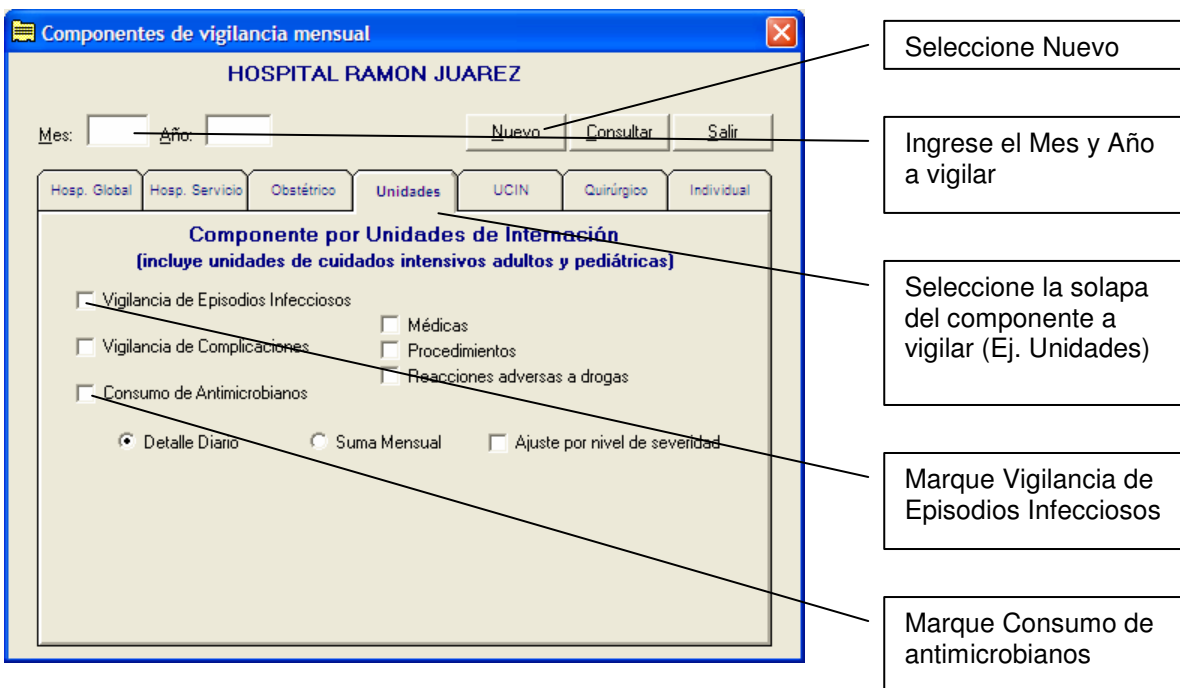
Componentes de vigilancia mensual

HOSPITAL RAMON JUAREZ

Mes: Año:

Nuevo Consultar Salir

Hosp. Global | Hosp. Servicio | Obstétrico | Unidades | UCIN | Quirúrgico | Individual

Componente por Unidades de Internación
(incluye unidades de cuidados intensivos adultos y pediátricas)

Vigilancia de Episodios Infecciosos

Médicas

Vigilancia de Complicaciones

Procedimientos

Reacciones adversas a drogas

Consumo de Antimicrobianos

Detalle Diario

Suma Mensual

Ajuste por nivel de severidad

Seleccione Nuevo

Ingrese el Mes y Año a vigilar

Seleccione la solapa del componente a vigilar (Ej. Unidades)

Marque Vigilancia de Episodios Infecciosos

Marque Consumo de antimicrobianos